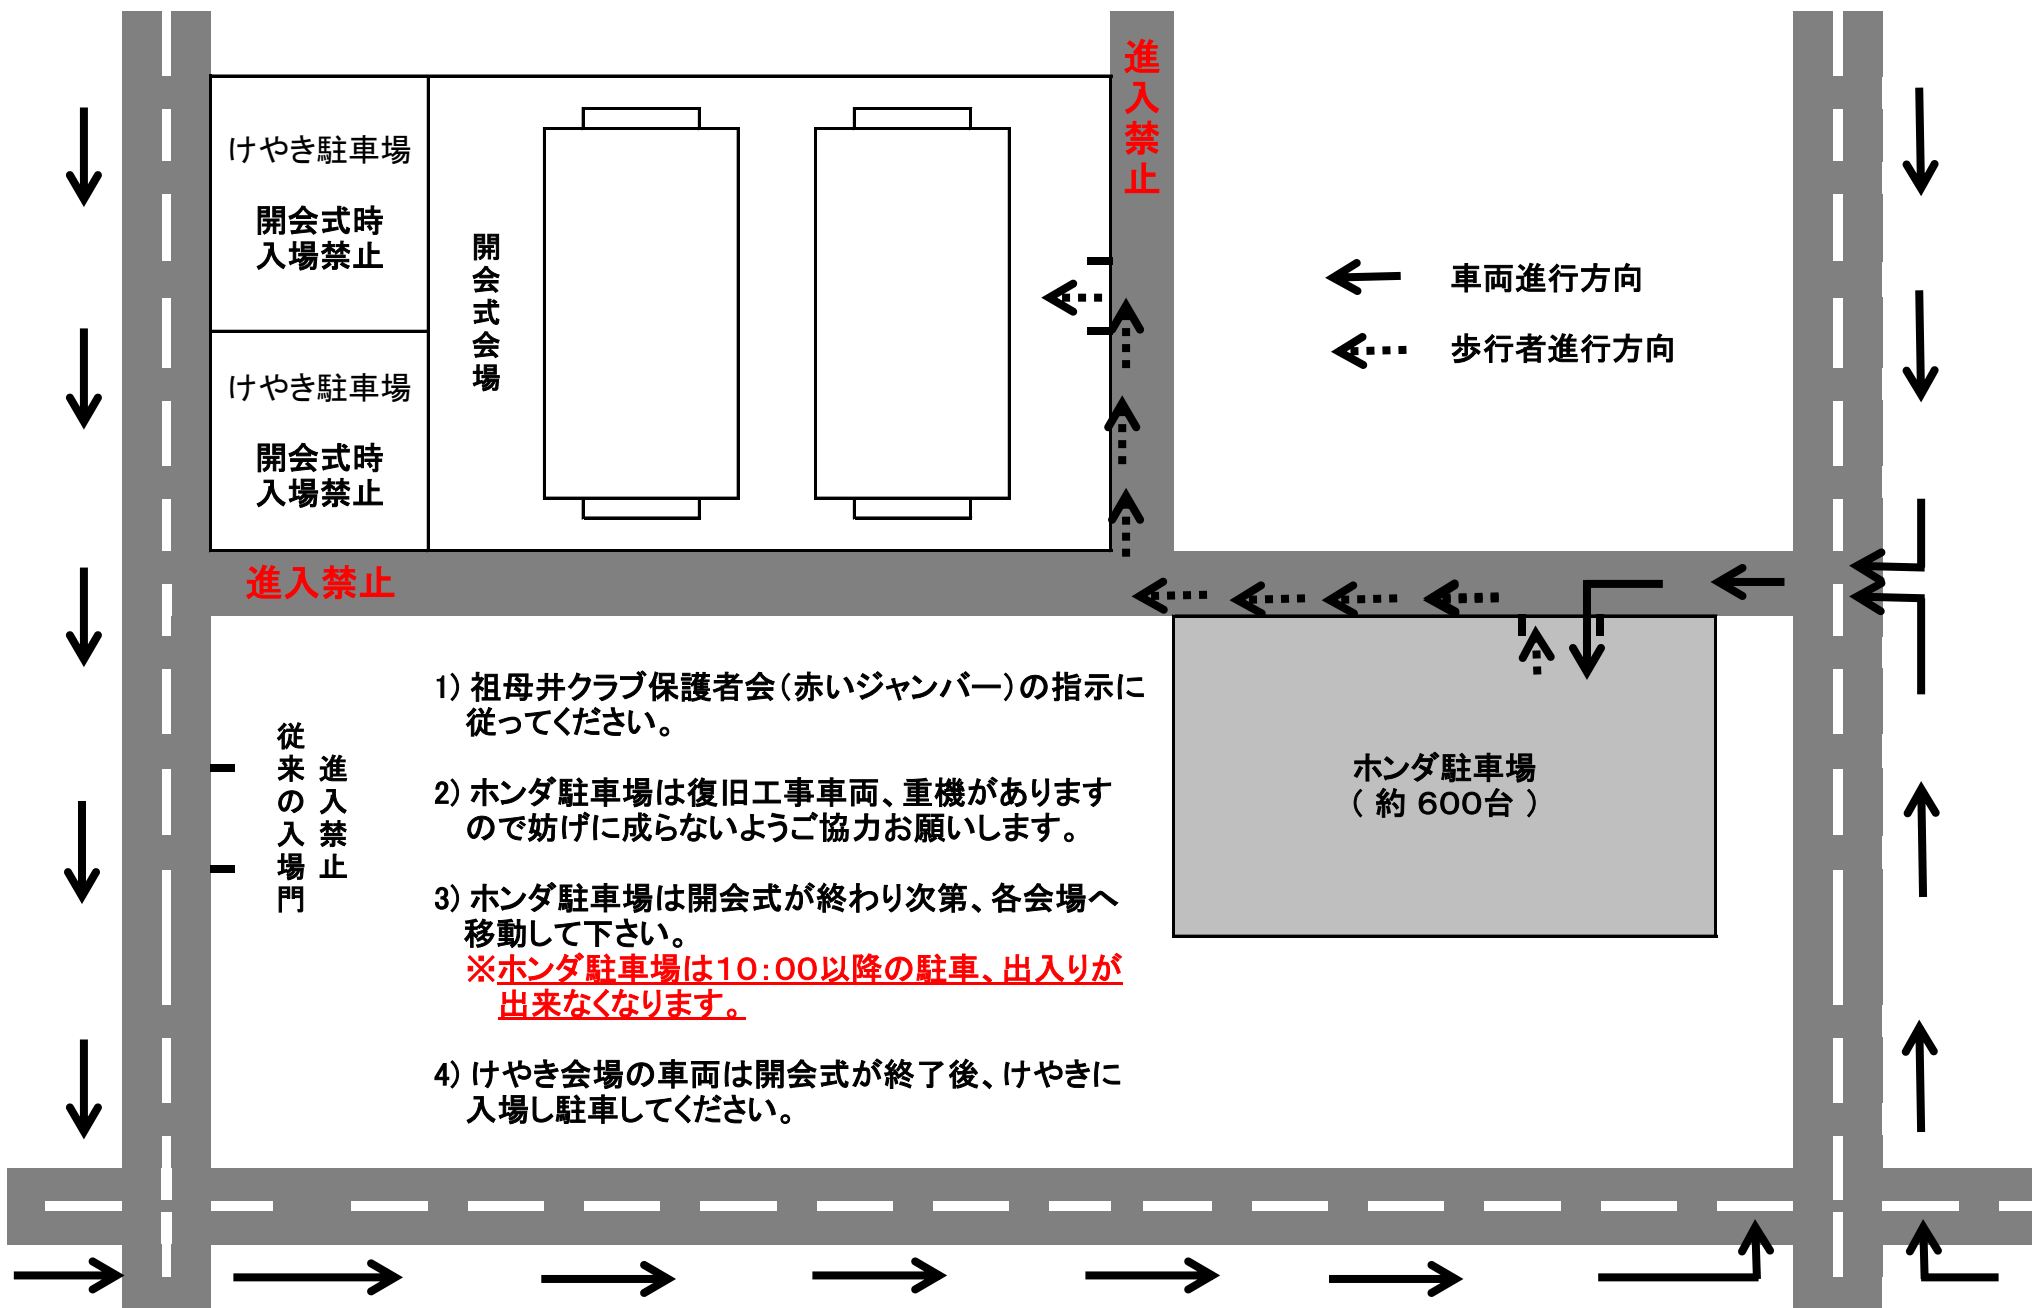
進入禁止

けやき駐車場

開会式時
入場禁止

けやき駐車場

開会式時
入場禁止

開会式会場

車両進行方向

歩行者進行方向

進入禁止

従来の入場門

進入禁止

1) 祖母井クラブ保護者会（赤いジャンバー）の指示に従ってください。

2) ホンダ駐車場は復旧工事車両、重機がありますので妨げに成らないようご協力お願いします。

3) ホンダ駐車場は開会式が終わり次第、各会場へ移動して下さい。
※ホンダ駐車場は10:00以降の駐車、出入りが出来なくなります。

4) けやき会場の車両は開会式が終了後、けやきに入場し駐車してください。

ホンダ駐車場
（ 約 600台 ）